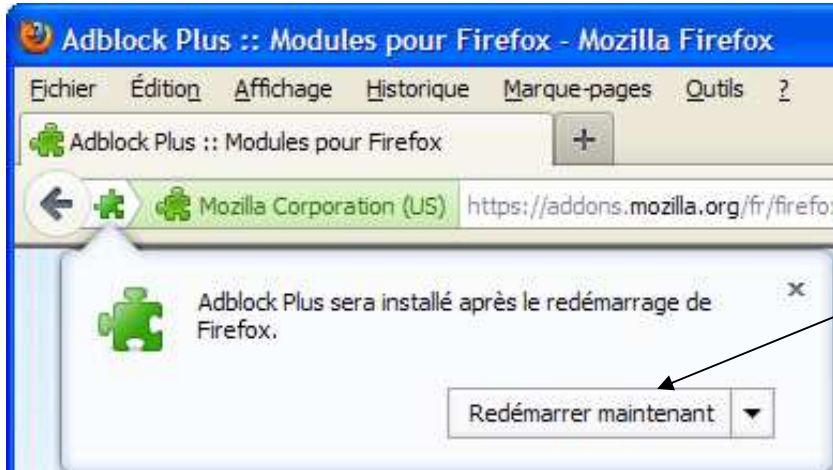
Adblock Plus :: Modules pour Firefox - Mozilla Firefox

Fichier Édition Affichage Historique Marque-pages Outils ?

Adblock Plus :: Modules pour Firefox

+

Mozilla Corporation (US) https://addons.mozilla.org/fr/firefo

Adblock Plus sera installé après le redémarrage de Firefox.

×

Redémarrer maintenant